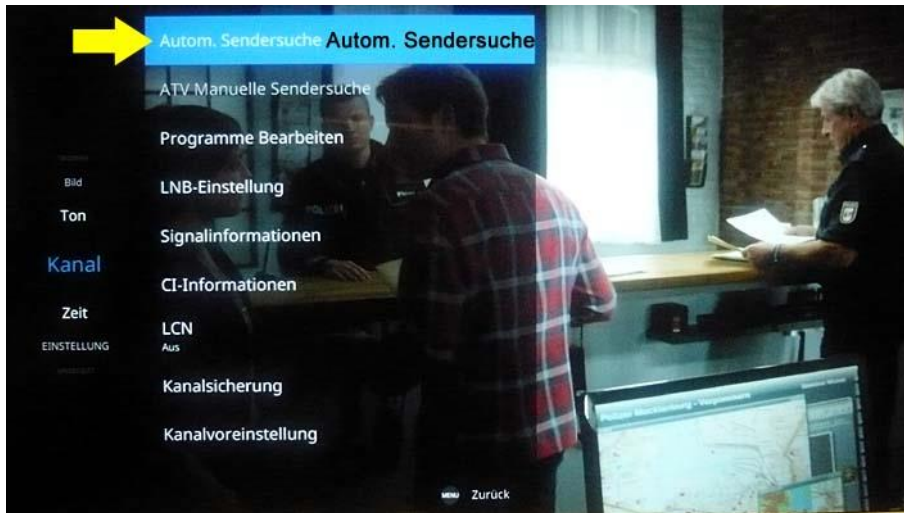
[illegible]
Bild
Ton
Kanal
Zeit
EINSTELLUNG
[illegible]

Autom. Sendersuche Autom. Sendersuche
ATV Manuelle Sendersuche
Programme Bearbeiten
LNB-Einstellung
Signalinformationen
CI-Informationen
LCN
Aus
Kanalsicherung
Kanalvoreinstellung

MENU Zurück